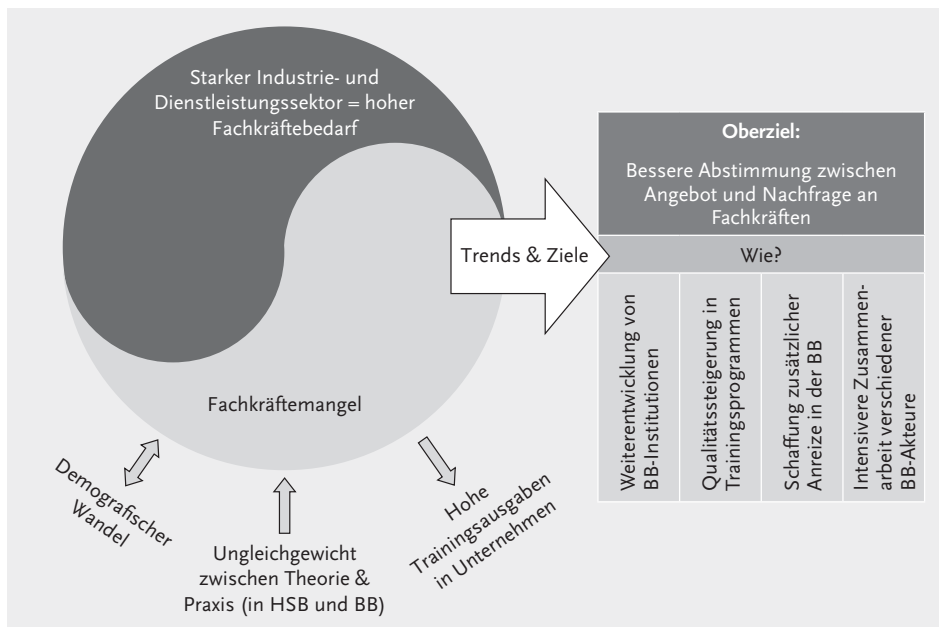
Starker Industrie- und Dienstleistungssektor = hoher Fachkräftebedarf

Fachkräftemangel

Demografischer Wandel

Ungleichgewicht zwischen Theorie & Praxis (in HSB und BB)

Hohe Trainingsausgaben in Unternehmen

Trends & Ziele

**Oberziel:**

Bessere Abstimmung zwischen Angebot und Nachfrage an Fachkräften

Wie?

| Weiterentwicklung von BB-Institutionen | Qualitätssteigerung in Trainingsprogrammen | Schaffung zusätzlicher Anreize in der BB | Intensivere Zusammenarbeit verschiedener BB-Akteure |
|---|---|---|---|